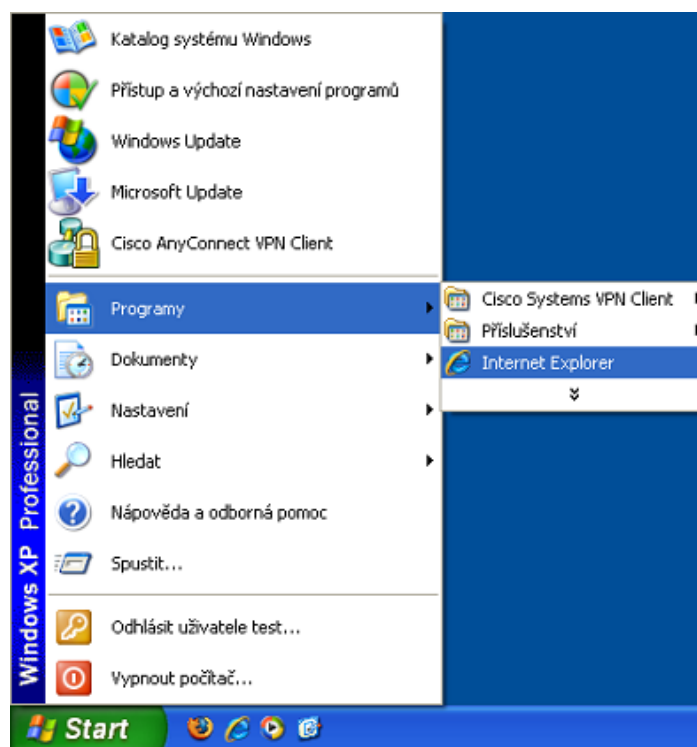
Katalog systému Windows
Přístup a výchozí nastavení programů
Windows Update
Microsoft Update
Cisco AnyConnect VPN Client

Programy
Cisco Systems VPN Client
Příslušenství
Internet Explorer
Dokumenty
Nastavení
Hledat
Nápověda a odborná pomoc
Spustit...

Odhlásit uživatele test...
Vypnout počítač...

Windows XP Professional

Start